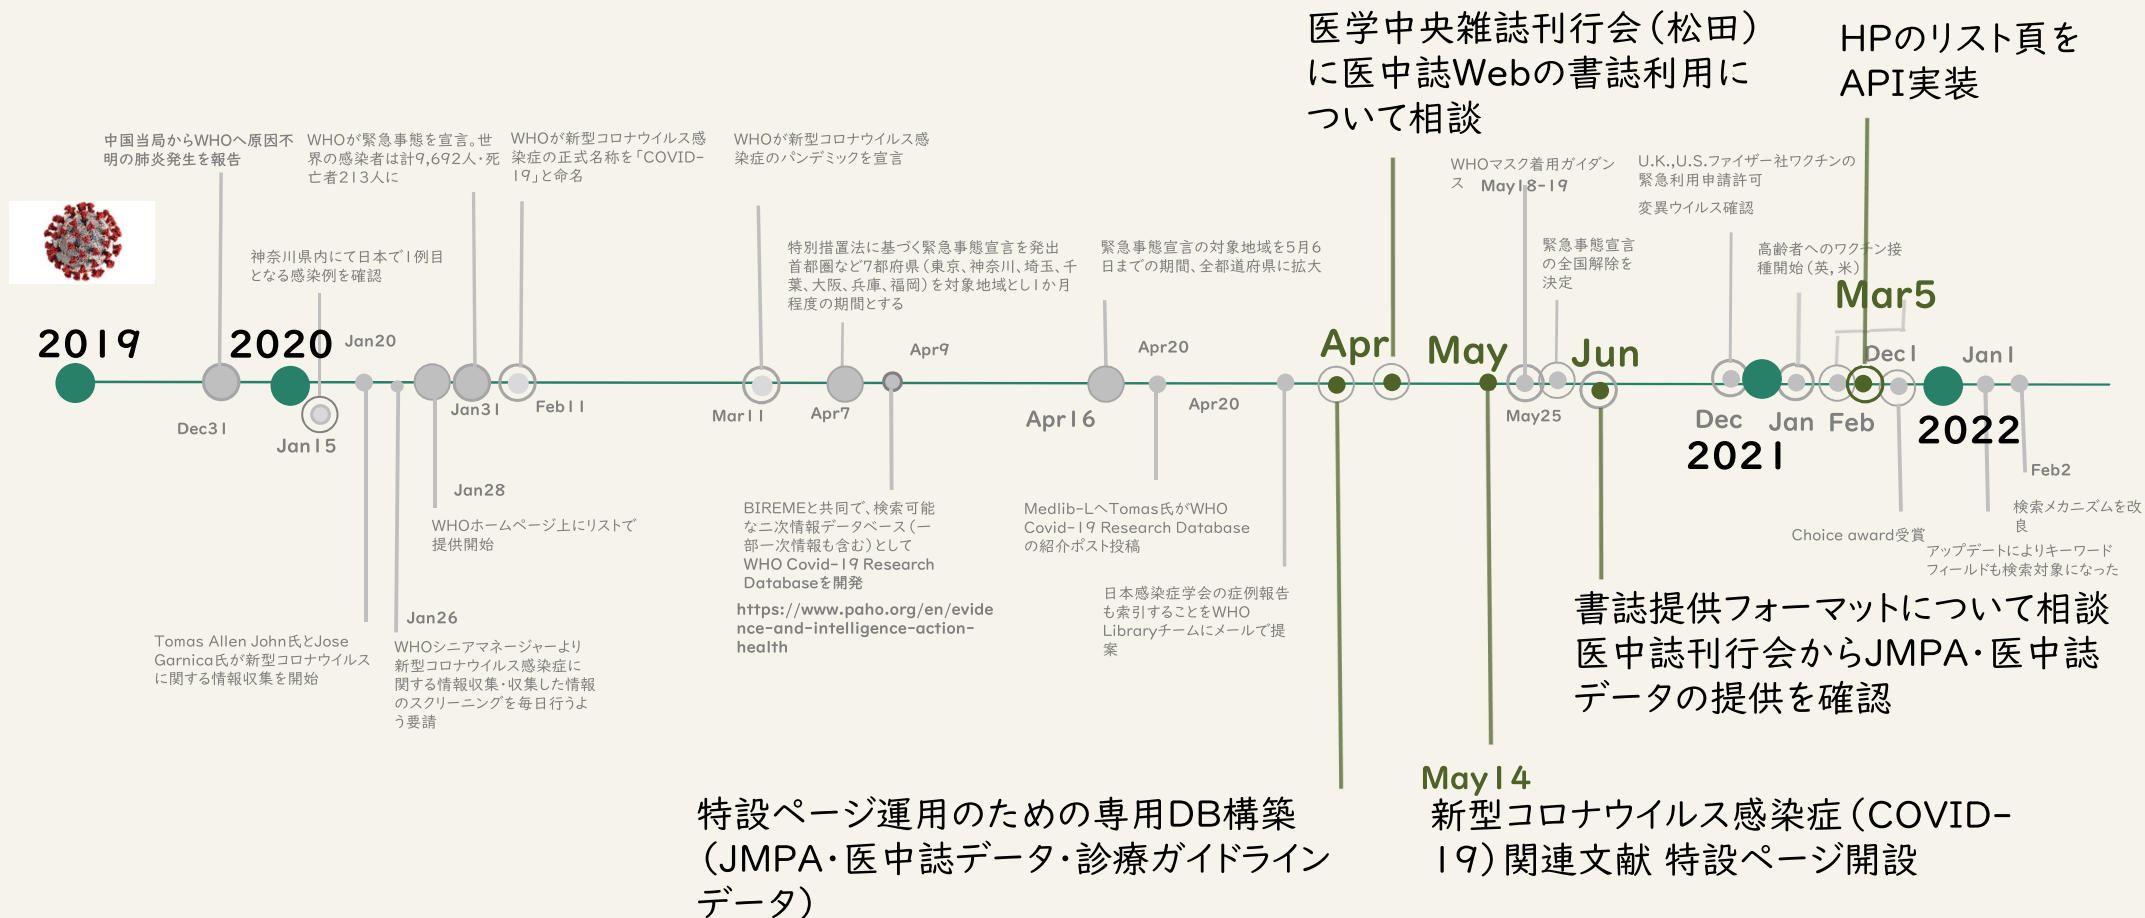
医学中央雑誌刊行会（松田）に医中誌Webの書誌利用について相談

HPのリスト頁をAPI実装

中国当局からWHOへ原因不明の肺炎発生を報告

WHOが緊急事態を宣言。世界の感染者は計9,692人・死亡者213人に

WHOが新型コロナウイルス感染症の正式名称を「COVID-19」と命名

WHOが新型コロナウイルス感染症のパンデミックを宣言

WHOマスク着用ガイダンス　May18-19

U.K.,U.S.ファイザー社ワクチンの緊急利用申請許可

変異ウイルス確認

神奈川県内にて日本で1例目となる感染例を確認

特別措置法に基づく緊急事態宣言を発出　首都圏など7都府県（東京、神奈川、埼玉、千葉、大阪、兵庫、福岡）を対象地域とし1か月程度の期間とする

緊急事態宣言の対象地域を5月6日までの期間、全都道府県に拡大

緊急事態宣言の全国解除を決定

高齢者へのワクチン接種開始（英，米）

Mar5

2019

2020

Jan20

Apr9

Apr20

Apr

May

Jun

Dec1

Jan1

Dec31

Jan15

Jan31

Feb11

Mar11

Apr7

Apr16

Apr20

May25

Dec

Jan

Feb

2021

2022

Feb2

Jan28

WHOホームページ上にリストで提供開始

BIREMEと共同で、検索可能な二次情報データベース（一部一次情報も含む）としてWHO Covid-19 Research Databaseを開発

https://www.paho.org/en/evidence-and-intelligence-action-health

Medlib-LへTomas氏がWHO Covid-19 Research Databaseの紹介ポスト投稿

検索メカニズムを改良

Choice award受賞

アップデートによりキーワードフィールドも検索対象になった

日本感染症学会の症例報告も索引することをWHO Libraryチームにメールで提案

書誌提供フォーマットについて相談
医中誌刊行会からJMPA・医中誌データの提供を確認

Jan26

Tomas Allen John氏とJose Garnica氏が新型コロナウイルスに関する情報収集を開始

WHOシニアマネージャーより新型コロナウイルス感染症に関する情報収集・収集した情報のスクリーニングを毎日行うよう要請

May14

特設ページ運用のための専用DB構築（JMPA・医中誌データ・診療ガイドラインデータ）

新型コロナウイルス感染症（COVID-19）関連文献 特設ページ開設